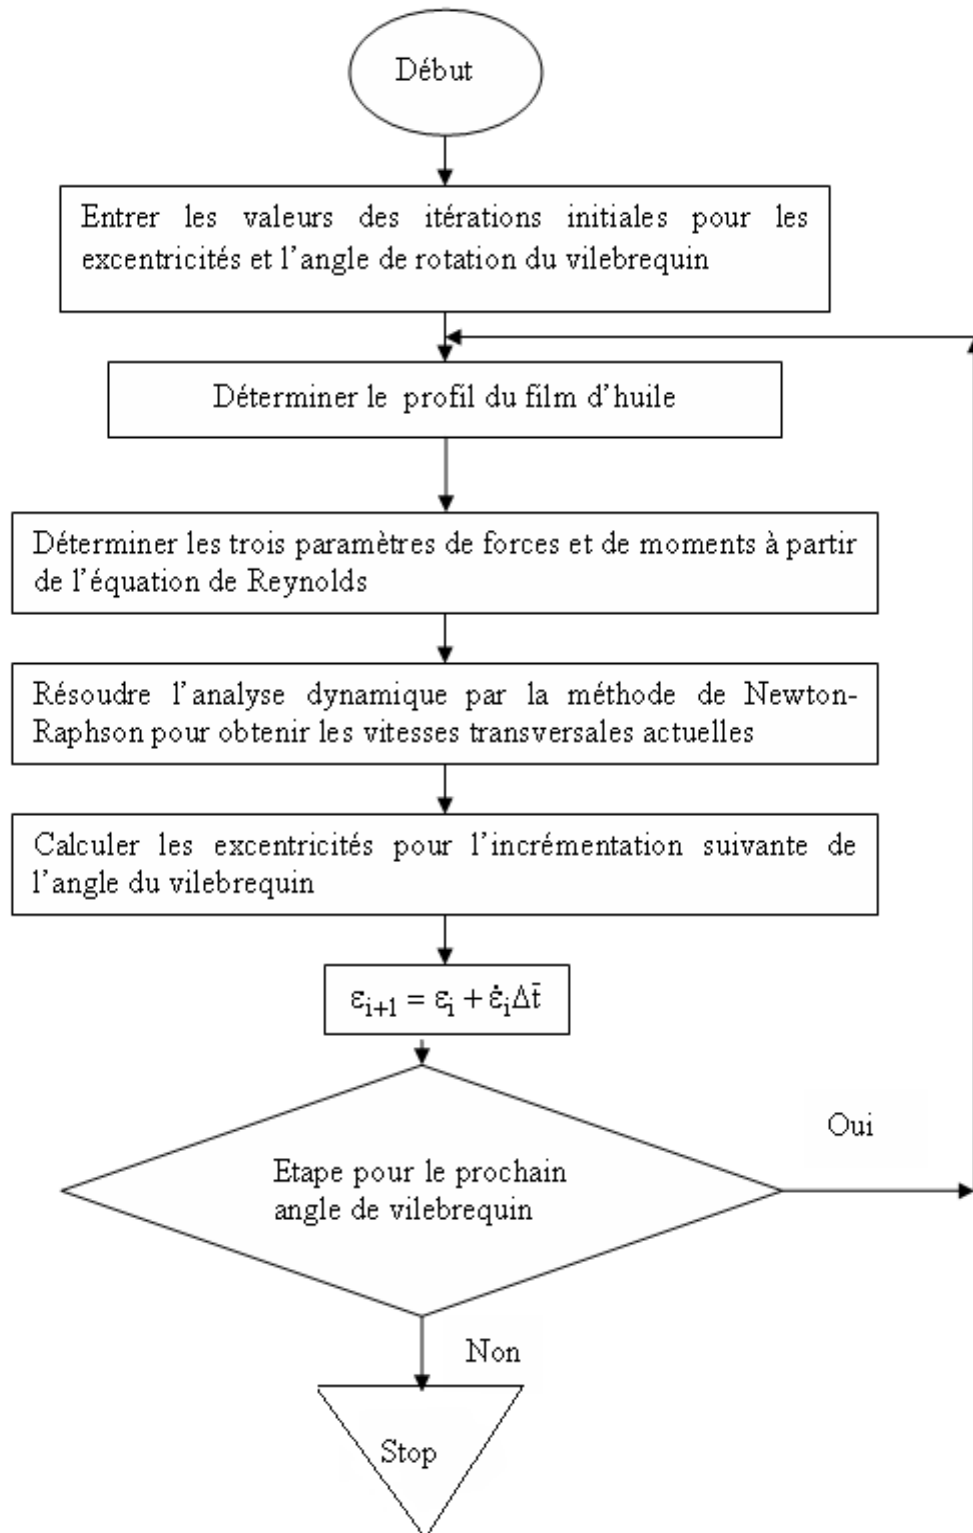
Début

Entrer les valeurs des itérations initiales pour les excentricités et l'angle de rotation du vilebrequin

Déterminer le profil du film d'huile

Déterminer les trois paramètres de forces et de moments à partir de l'équation de Reynolds

Résoudre l'analyse dynamique par la méthode de Newton-Raphson pour obtenir les vitesses transversales actuelles

Calculer les excentricités pour l'incrémentation suivante de l'angle du vilebrequin

$\varepsilon_{i+1} = \varepsilon_i + \dot{\varepsilon}_i \Delta \bar{t}$

Oui

Etape pour le prochain angle de vilebrequin

Non

Stop